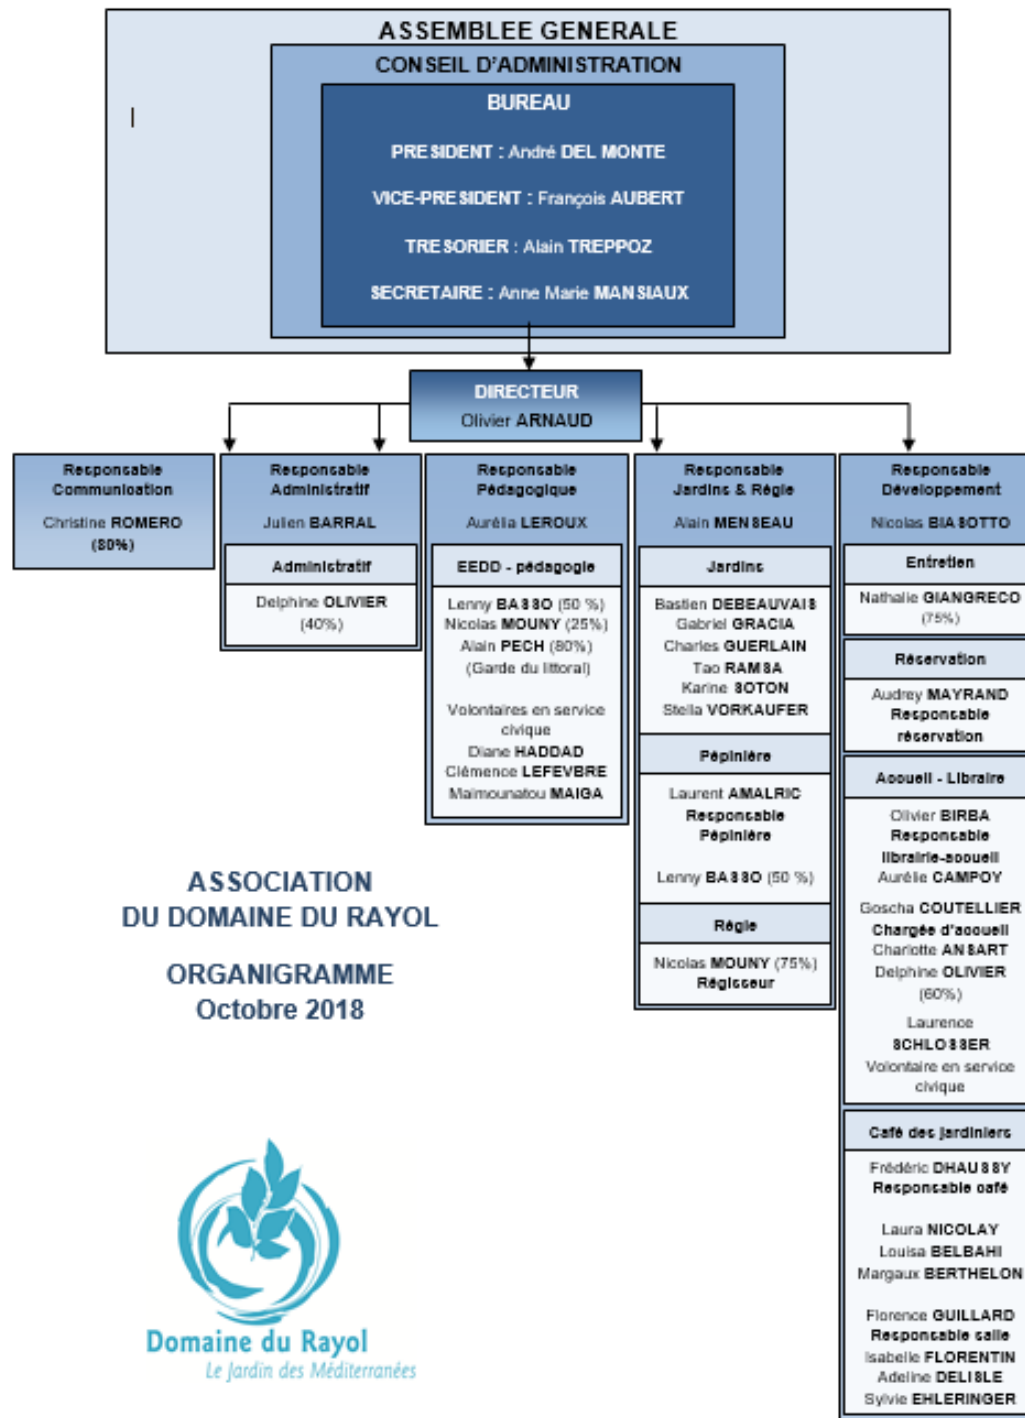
ASSEMBLEE GENERALE

CONSEIL D'ADMINISTRATION

BUREAU

PRESIDENT : André DEL MONTE

VICE-PRESIDENT : François AUBERT

TRESORIER : Alain TREPPOZ

SECRETAIRE : Anne Marie MANSIAUX

DIRECTEUR
Olivier ARNAUD

Responsable Communication
Christine ROMERO (80%)

Responsable Administratif
Julien BARRAL

Administratif
Delphine OLIVIER (40%)

Responsable Pédagogique
Aurélia LEROUX

EEDD - pédagogie
Lenny BASSO (50 %)
Nicolas MOUNY (25%)
Alain PECH (80%)
(Garde du littoral)

Volontaires en service civique
Diane HADDAD
Clémence LEFEVBRE
Maimounatou MAIGA

Responsable Jardins & Régie
Alain MENSEAU

Jardins
Bastien DEBEAUVAIS
Gabriel GRACIA
Charles GUERLAIN
Tao RAMSA
Karine SOTON
Stella VORKAUFER

Pépinière
Laurent AMALRIC
Responsable Pépinière

Lenny BASSO (50 %)

Régie
Nicolas MOUNY (75%)
Régisseur

Responsable Développement
Nicolas BIASOTTO

Entretien
Nathalie GIANGRECO (75%)

Réservation
Audrey MAYRAND
Responsable réservation

Accueil - Librairie
Olivier BIRBA
Responsable librairie-accueil
Aurélie CAMPOY

Goscha COUTELLIER
Chargée d'accueil
Charlotte ANSART
Delphine OLIVIER (60%)

Laurence SCHLOSSER
Volontaire en service civique

Café des jardiniers
Frédéric DHAUSSY
Responsable café

Laura NICOLAY
Louisa BELBAHI
Margaux BERTHELON

Florence GUILLARD
Responsable salle
Isabelle FLORENTIN
Adeline DELISLE
Sylvie EHLERINGER

ASSOCIATION
DU DOMAINE DU RAYOL

ORGANIGRAMME
Octobre 2018

Domaine du Rayol
Le Jardin des Méditerranées